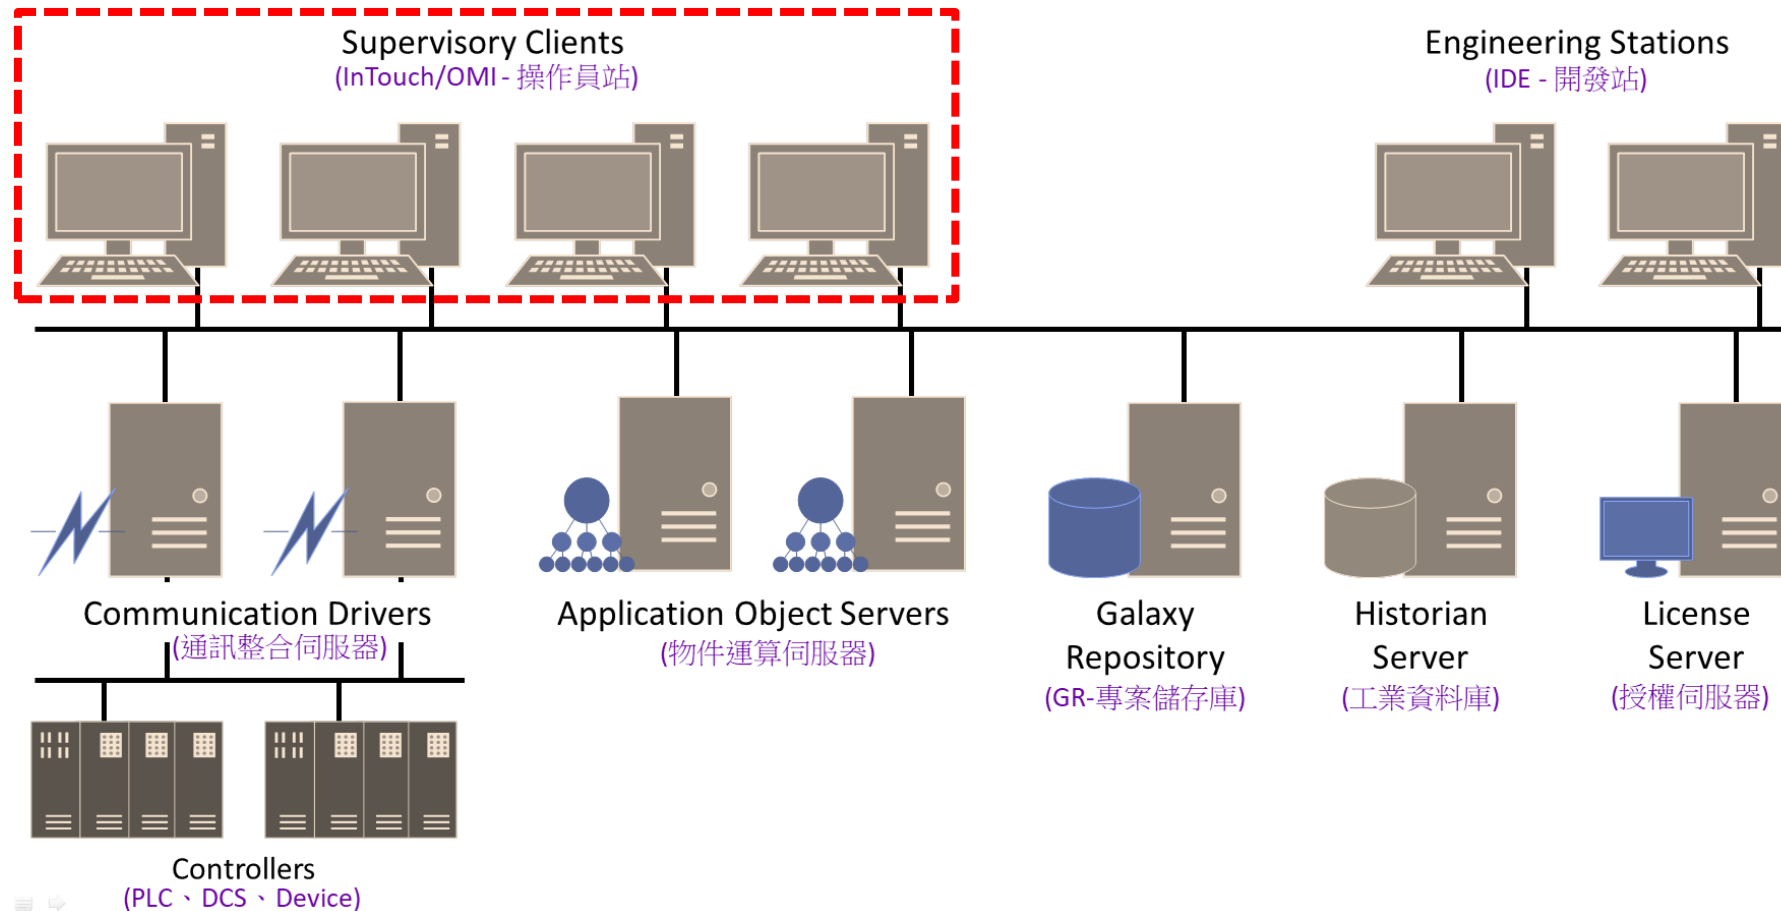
Supervisory Clients
(InTouch/OMI - 操作員站)

Engineering Stations
(IDE - 開發站)

Communication Drivers
(通訊整合伺服器)

Application Object Servers
(物件運算伺服器)

Galaxy Repository
(GR-專案儲存庫)

Historian Server
(工業資料庫)

License Server
(授權伺服器)

Controllers
(PLC 、 DCS 、 Device)